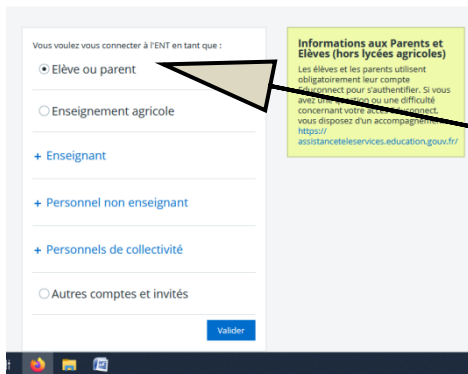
Vous voulez vous connecter à l'ENT en tant que :

Elève ou parent

Enseignement agricole

+ Enseignant

+ Personnel non enseignant

+ Personnels de collectivité

Autres comptes et invités

Valider

Informations aux Parents et Elèves (hors lycées agricoles)

Les élèves et les parents utilisent obligatoirement leur compte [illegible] pour s'authentifier. Si vous avez une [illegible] ou une difficulté concernant votre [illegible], vous disposez d'un accompagnement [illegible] https:// assistanceteleservices.education.gouv.fr/